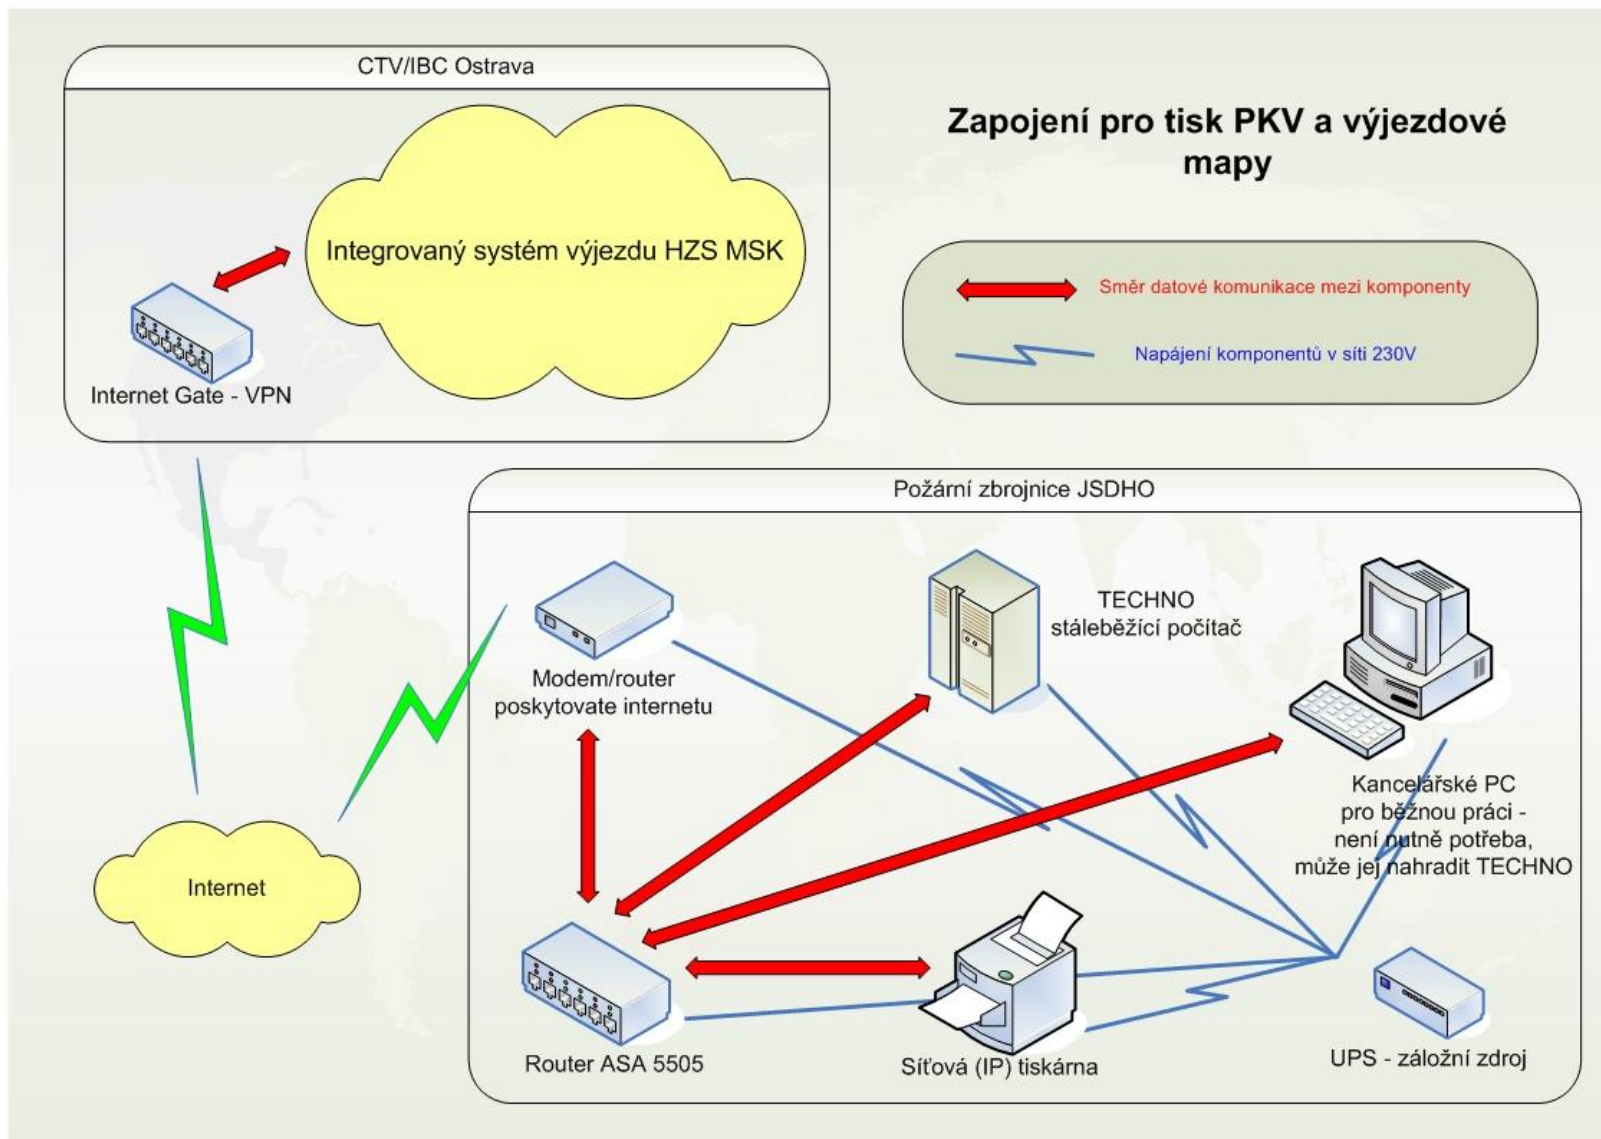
CTV/IBC Ostrava

Integrovaný systém výjezdu HZS MSK

Internet Gate - VPN

Zapojení pro tisk PKV a výjezdové mapy

Směr datové komunikace mezi komponenty

Napájení komponentů v síti 230V

Požární zbrojnice JSDHO

Modem/router poskytovate internetu

TECHNO stáleběžící počítač

Kancelářské PC pro běžnou práci - není nutně potřeba, může jej nahradit TECHNO

Internet

Router ASA 5505

Síťová (IP) tiskárna

UPS - záložní zdroj